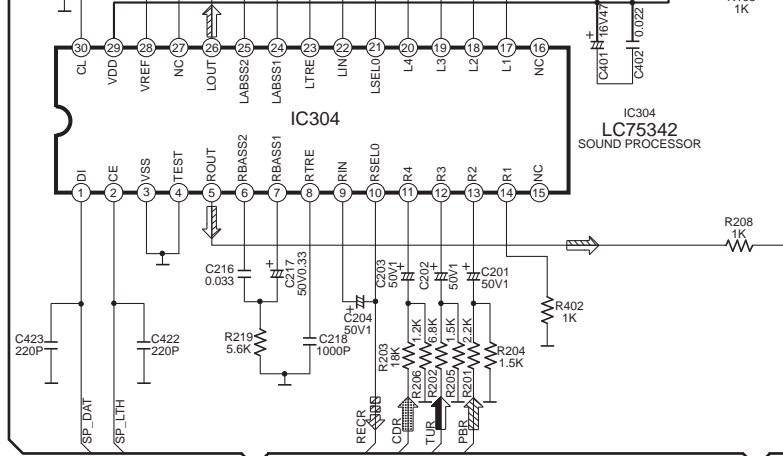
1K

30 29 28 27 26 25 24 23 22 21 20 19 18 17 16

CL VDD VREF NC LOUT LABSS2 LABSS1 LTRE LIN LSEL0 L4 L3 L2 L1 NC

C401 16V47 C402 0.022

IC304

IC304
LC75342
SOUND PROCESSOR

DI CE VSS TEST ROUT RBASS2 RBASS1 RTRE RIN RSEL0 R4 R3 R2 R1 NC

1 2 3 4 5 6 7 8 9 10 11 12 13 14 15

R208
1K

C216
0.033

C217
50V0.33

C203
50V1

C202
50V1

C201
50V1

C204
50V1

R402
1K

C423
220P

C422
220P

R219
5.6K

C218
1000P

R203
18K

R206 1.2K

R202 6.8K

R205 1.5K

R201 2.2K

R204
1.5K

SP_DAT

SP_LTH

RECR

CDR

TUR

PBR